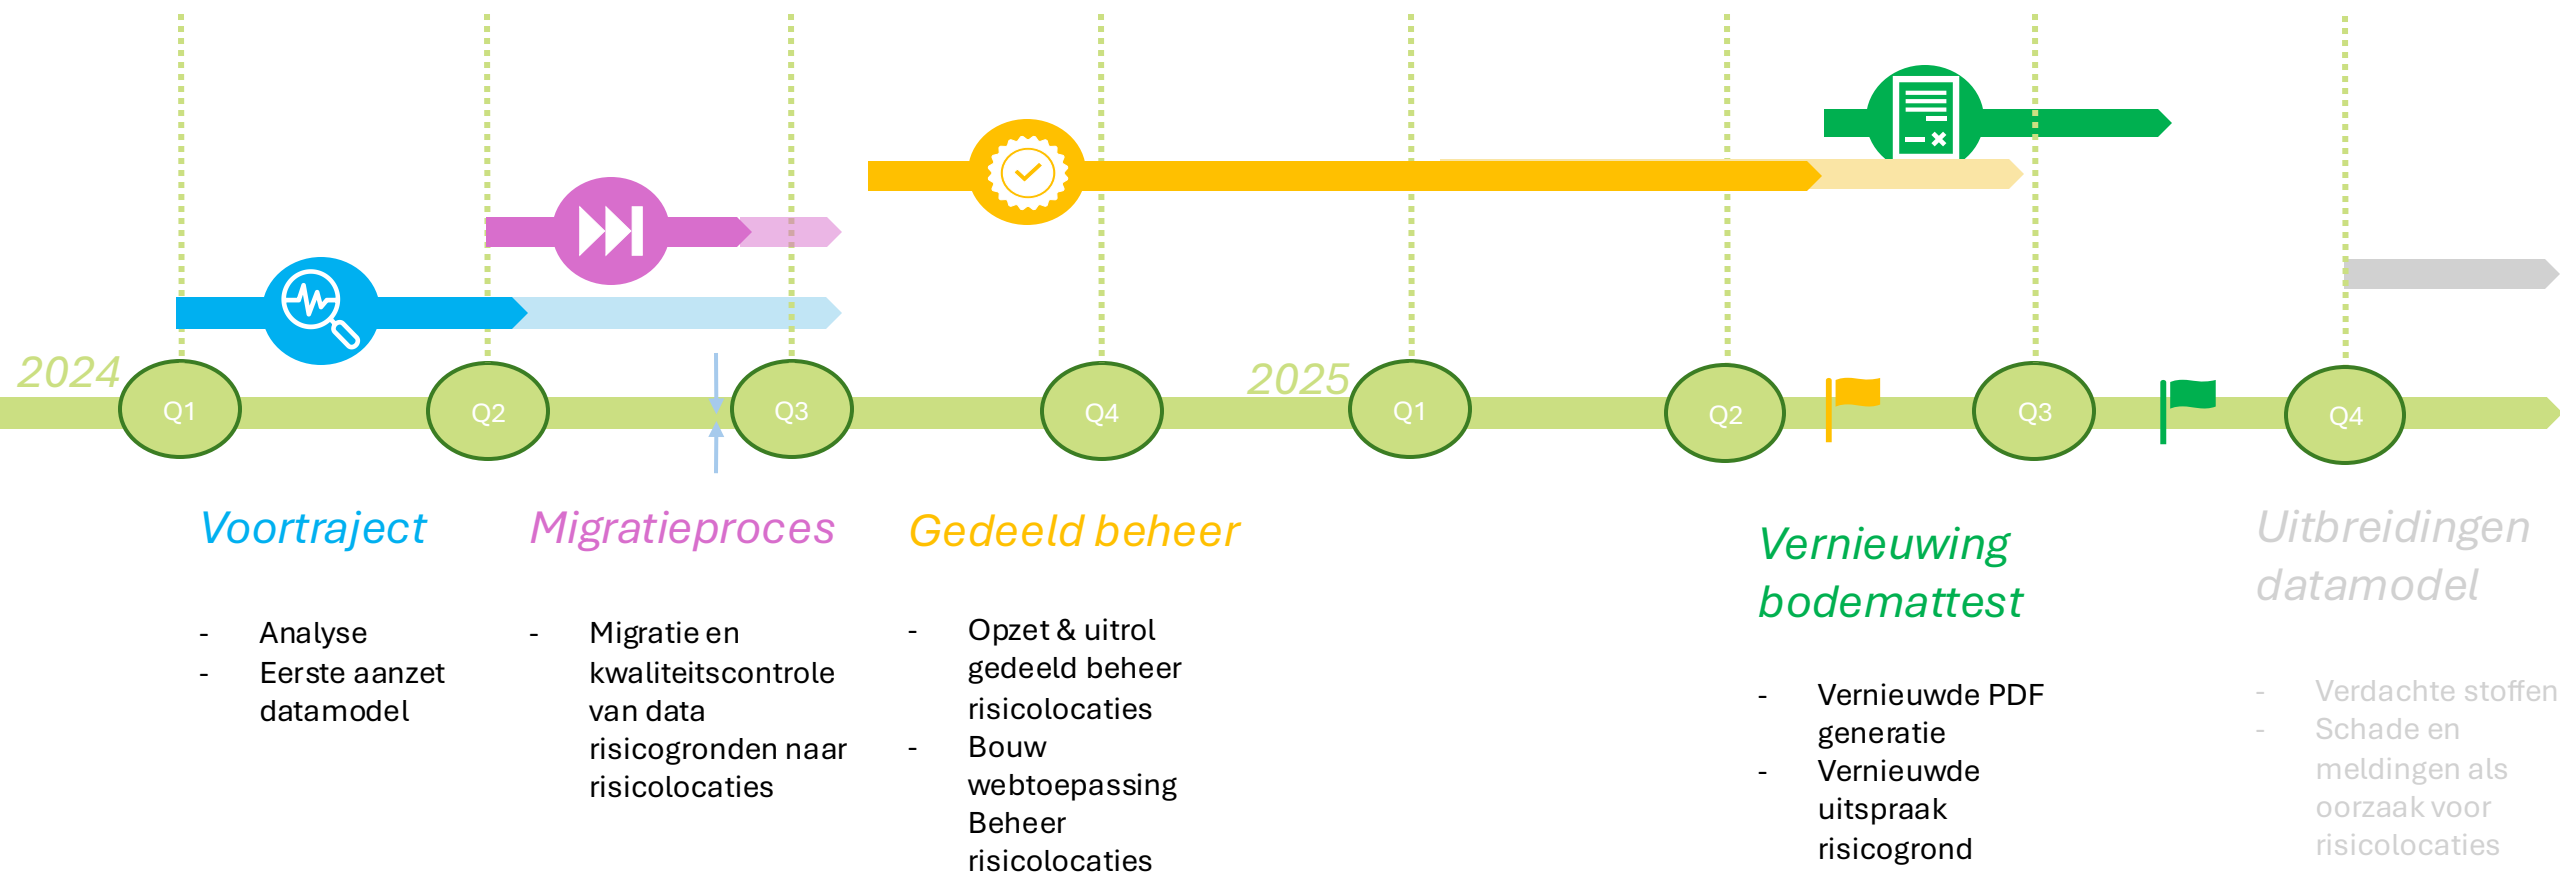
2024 Q1 Q2 Q3 Q4 2025 Q1 Q2 Q3 Q4

Voortraject

- Analyse
- Eerste aanzet datamodel

Migratieproces

- Migratie en kwaliteitscontrole van data risicogronden naar risicolocaties

Gedeeld beheer

- Opzet & uitrol gedeeld beheer risicolocaties
- Bouw webtoepassing Beheer risicolocaties

Vernieuwing bodemattest

- Vernieuwde PDF generatie
- Vernieuwde uitspraak risicogrond

Uitbreidingen datamodel

- Verdachte stoffen
- Schade en meldingen als oorzaak voor risicolocaties